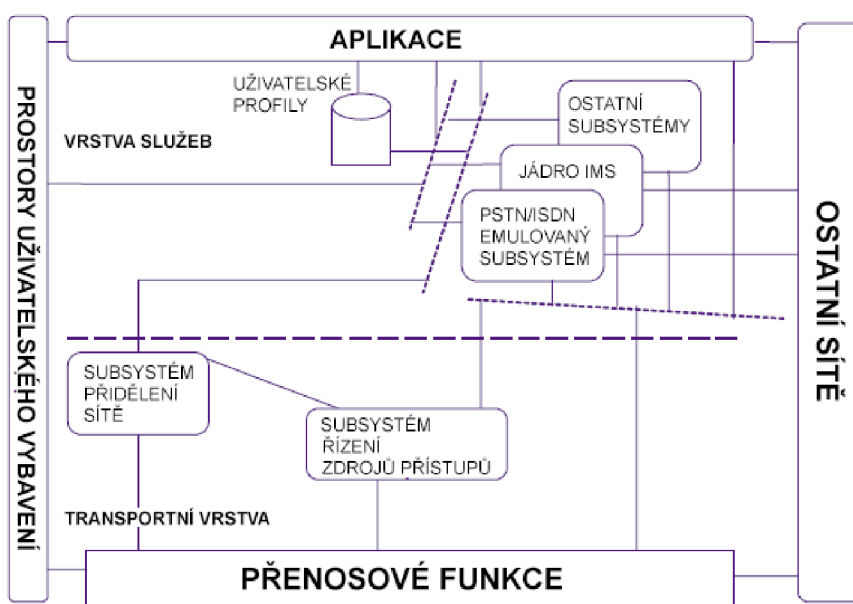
APLIKACE

PROSTORY UŽIVATELSKÉHO VYBAVENÍ

UŽIVATELSKÉ PROFILY

VRSTVA SLUŽEB

OSTATNÍ SUBSYSTÉMY

JÁDRO IMS

PSTN/ISDN EMULOVANÝ SUBSYSTÉM

OSTATNÍ SÍTĚ

SUBSYSTÉM PŘIDĚLENÍ SÍTĚ

SUBSYSTÉM ŘÍZENÍ ZDROJŮ PŘÍSTUPŮ

TRANSPORTNÍ VRSTVA

PŘENOSOVÉ FUNKCE